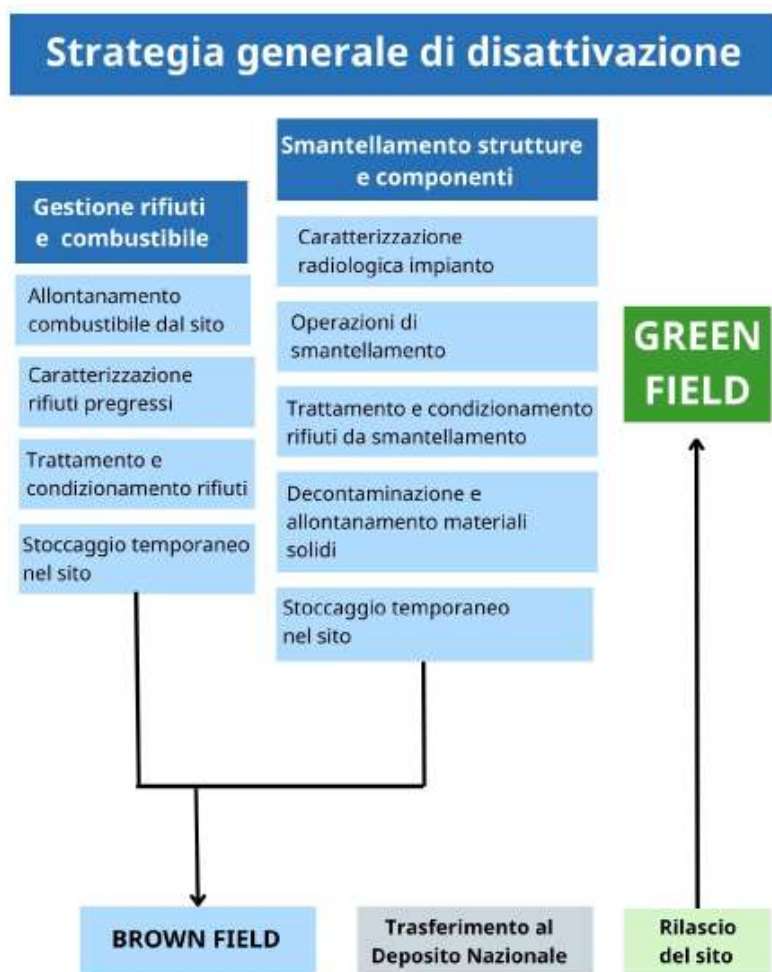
Strategia generale di disattivazione

Gestione rifiuti e combustibile

Allontanamento combustibile dal sito

Caratterizzazione rifiuti pregressi

Trattamento e condizionamento rifiuti

Stoccaggio temporaneo nel sito

Smantellamento strutture e componenti

Caratterizzazione radiologica impianto

Operazioni di smantellamento

Trattamento e condizionamento rifiuti da smantellamento

Decontaminazione e allontanamento materiali solidi

Stoccaggio temporaneo nel sito

GREEN FIELD

BROWN FIELD

Trasferimento al Deposito Nazionale

Rilascio del sito